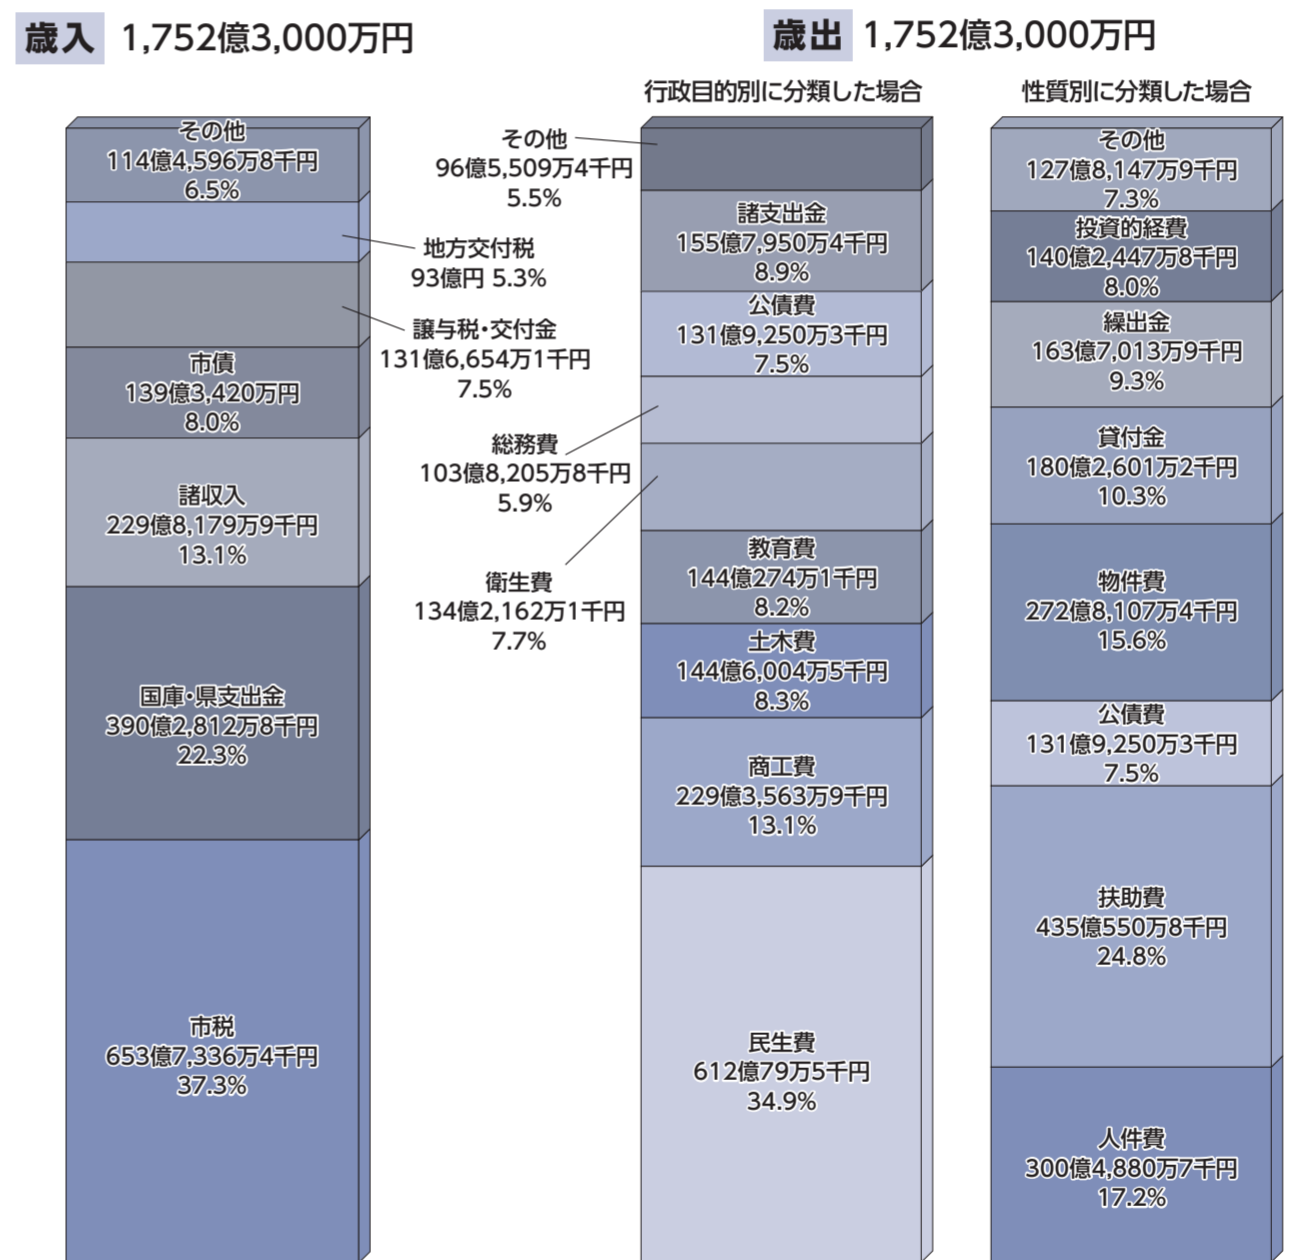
歳入 1,752億3,000万円

その他
114億4,596万8千円
6.5%

地方交付税
93億円 5.3%

譲与税・交付金
131億6,654万1千円
7.5%

市債
139億3,420万円
8.0%

諸収入
229億8,179万9千円
13.1%

国庫・県支出金
390億2,812万8千円
22.3%

市税
653億7,336万4千円
37.3%

歳出 1,752億3,000万円

行政目的別に分類した場合

その他
96億5,509万4千円
5.5%

諸支出金
155億7,950万4千円
8.9%

公債費
131億9,250万3千円
7.5%

総務費
103億8,205万8千円
5.9%

衛生費
134億2,162万1千円
7.7%

教育費
144億274万1千円
8.2%

土木費
144億6,004万5千円
8.3%

商工費
229億3,563万9千円
13.1%

民生費
612億79万5千円
34.9%

性質別に分類した場合

その他
127億8,147万9千円
7.3%

投資的経費
140億2,447万8千円
8.0%

繰出金
163億7,013万9千円
9.3%

貸付金
180億2,601万2千円
10.3%

物件費
272億8,107万4千円
15.6%

公債費
131億9,250万3千円
7.5%

扶助費
435億550万8千円
24.8%

人件費
300億4,880万7千円
17.2%